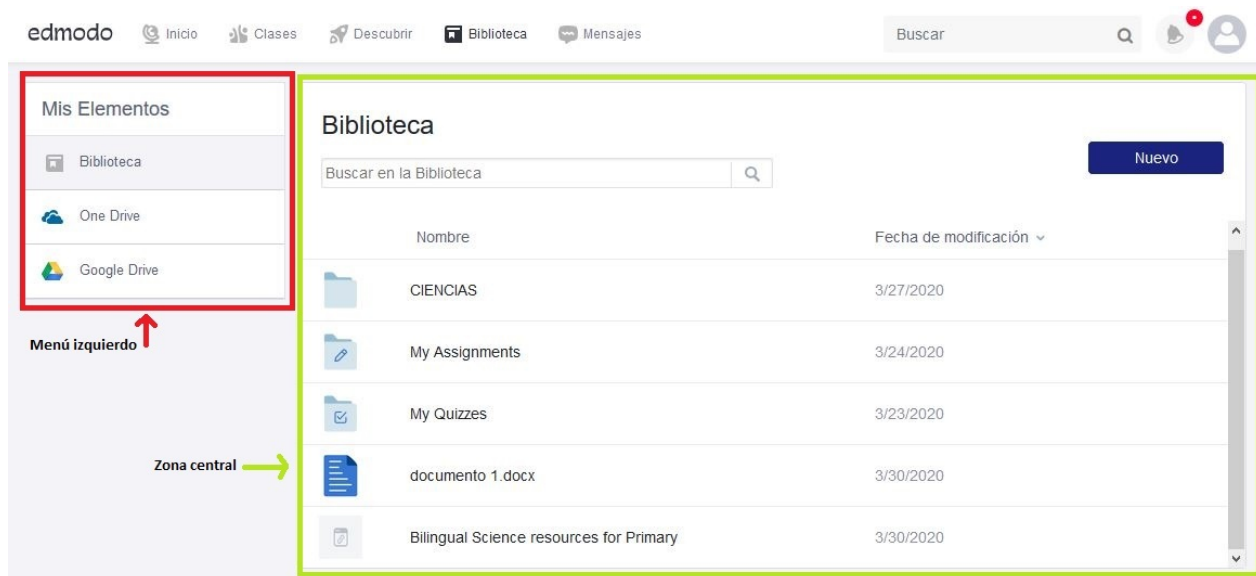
edmodo Inicio Clases Descubrir Biblioteca Mensajes Buscar

Mis Elementos

Biblioteca

One Drive

Google Drive

Menú izquierdo

Biblioteca

Buscar en la Biblioteca

Nuevo

| | Nombre | Fecha de modificación |
|---|---|---|
| | CIENCIAS | 3/27/2020 |
| | My Assignments | 3/24/2020 |
| | My Quizzes | 3/23/2020 |
| | documento 1.docx | 3/30/2020 |
| | Bilingual Science resources for Primary | 3/30/2020 |

Zona central